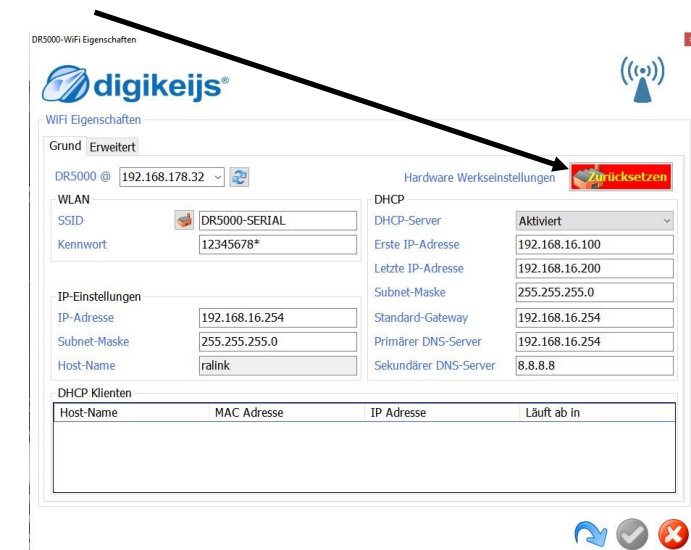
DR5000-WiFi Eigenschaften

digikeijs®

WiFi Eigenschaften

Grund Erweitert

DR5000 @ 192.168.178.32

Hardware Werkseinstellungen Zurücksetzen

WLAN

SSID DR5000-SERIAL

Kennwort 12345678*

DHCP

DHCP-Server Aktiviert

Erste IP-Adresse 192.168.16.100

Letzte IP-Adresse 192.168.16.200

Subnet-Maske 255.255.255.0

Standard-Gateway 192.168.16.254

Primärer DNS-Server 192.168.16.254

Sekundärer DNS-Server 8.8.8.8

IP-Einstellungen

IP-Adresse 192.168.16.254

Subnet-Maske 255.255.255.0

Host-Name ralink

DHCP Klienten

| Host-Name | MAC Adresse | IP Adresse | Läuft ab in |
|---|---|---|---|